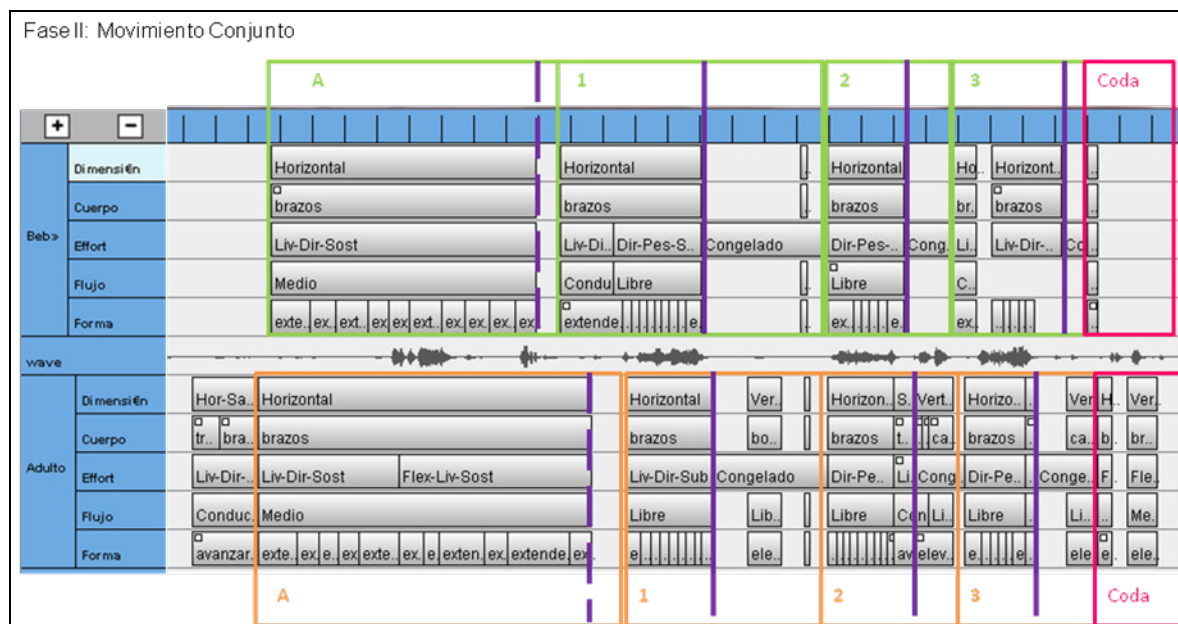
Fase II: Movimiento Conjunto

A | 1 | 2 | 3 | Coda

+ −

| | | | | | | |
|---|---|---|---|---|---|---|
| Bebé | Dimensi€n | Horizontal | Horizontal | Horizontal | Ho. Horizont.. | |
| | Cuerpo | brazos | brazos | brazos | br. brazos | |
| | Effort | Liv-Dir-Sost | Liv-Di.. Dir-Pes-S.. Congelado | Dir-Pes-.. Cong. | Li.. Liv-Dir-.. Co | |
| | Flujo | Medio | Condu Libre | Libre | C.. | |
| | Forma | exte.. ex.. ext.. ex ex ext.. ex. ex. ex. ex | extende.. e. | ex. e. | ex. | |
| wave | | | | | | |
| Adulto | Dimensi€n | Hor-Sa.. Horizontal | Horizontal Ver. | Horizon.. S. Vert. | Horizo.. Ver | H. Ver. |
| | Cuerpo | tr.. bra.. brazos | brazos bo.. | brazos t.. ca. | brazos ca. | b. br.. |
| | Effort | Liv-Dir-.. Liv-Dir-Sost Flex-Liv-Sost | Liv-Dir-Sub Congelado | Dir-Pe.. Li Cong | Dir-Pe.. Conge.. | F. Fle.. |
| | Flujo | Conduc.. Medio | Libre Lib.. | Libre Con Li.. | Libre Li.. | Me. |
| | Forma | avanzar.. exte.. ex. e.. ex exte.. ex. e. exten. ex. extende ex | e. ele.. | av elev.. | e. e. ele | e. ele. |

A | 1 | 2 | 3 | Coda